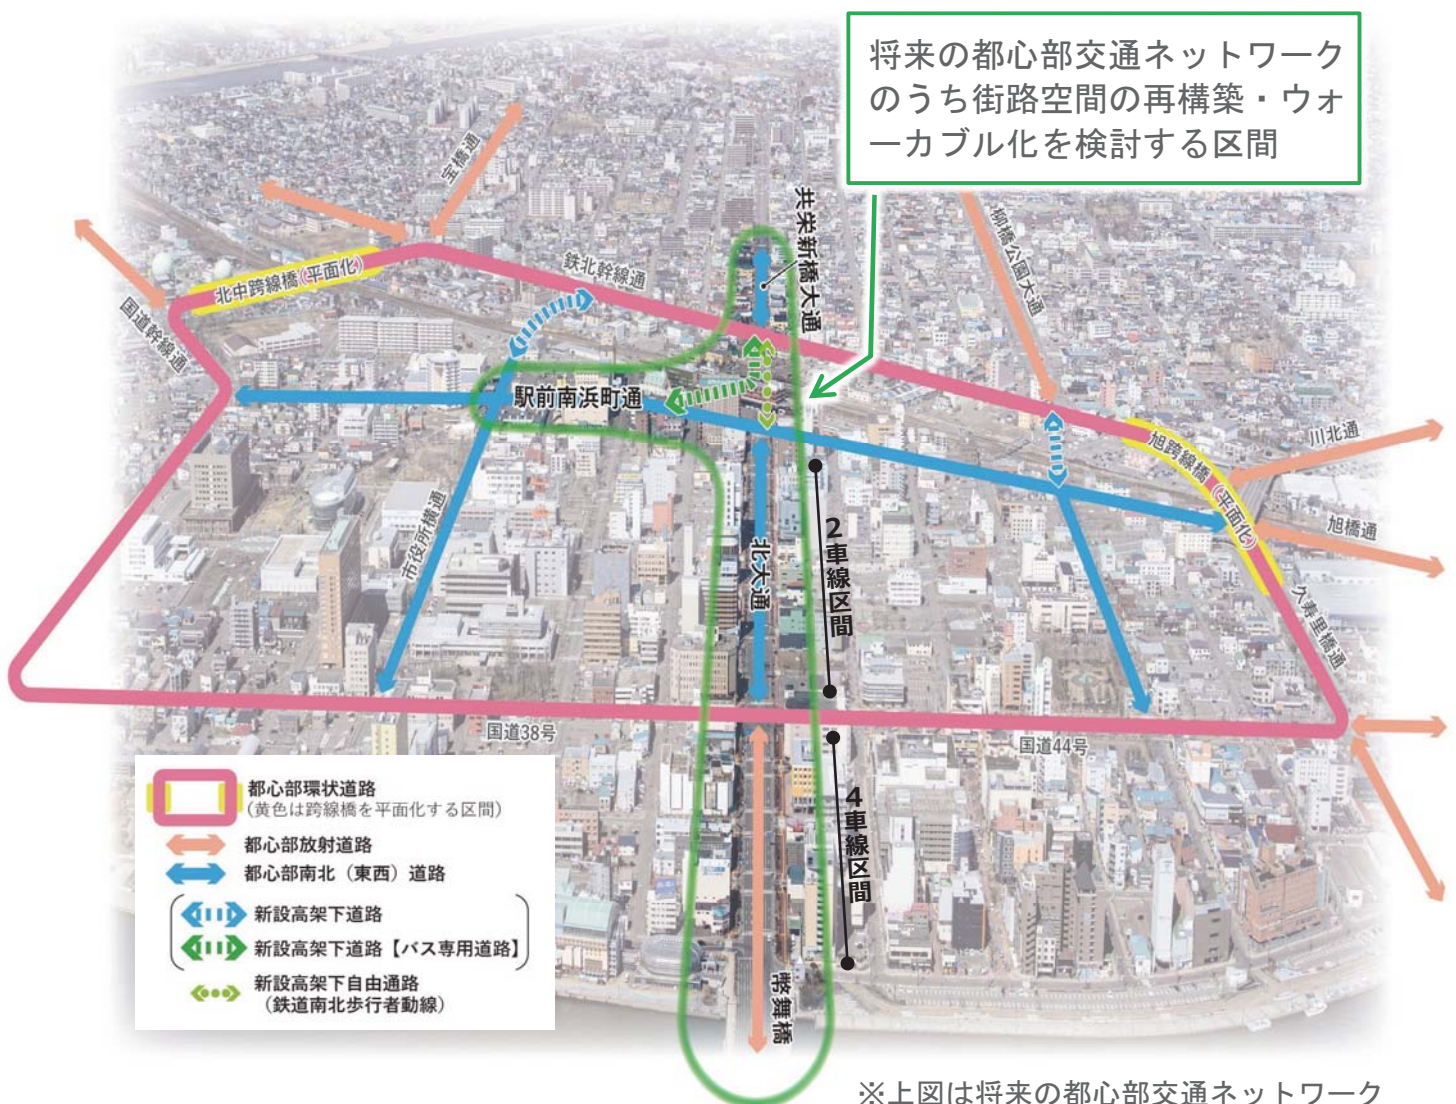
将来の都心部交通ネットワークのうち街路空間の再構築・ウォーカブル化を検討する区間

宮橋通
北中跨線橋(平面化)
国道幹線通
鉄北幹線通
共栄新橋大通
柳橋公園大通
駅前南浜町通
川北通
旭跨線橋(平面化)
旭橋通
大東里橋通
市役所橋通
北大通
2車線区間
国道38号
国道44号
4車線区間
幣舞橋

都心部環状道路
(黄色は跨線橋を平面化する区間)
都心部放射道路
都心部南北(東西)道路
新設高架下道路
新設高架下道路【バス専用道路】
新設高架下自由通路
(鉄道南北歩行者動線)

※上図は将来の都心部交通ネットワーク